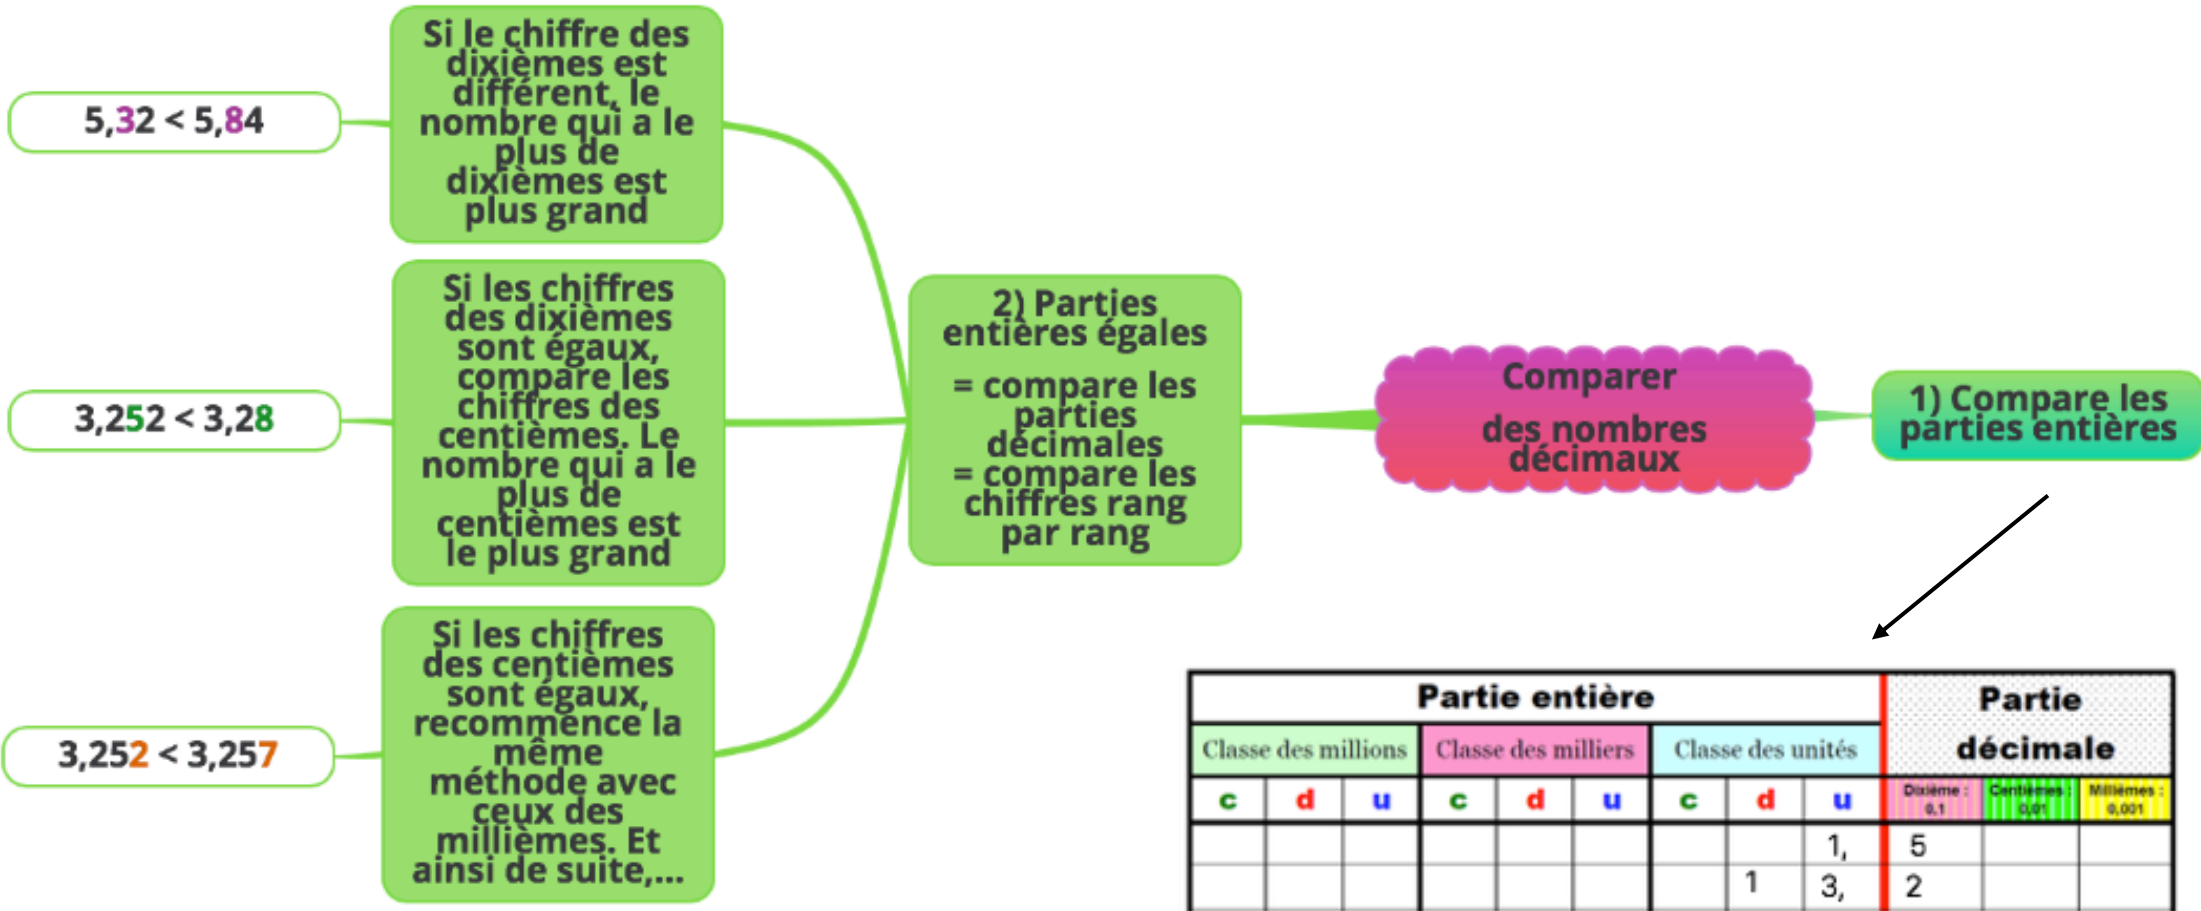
5,32 < 5,84

Si le chiffre des dixièmes est différent, le nombre qui a le plus de dixièmes est plus grand

3,252 < 3,28

Si les chiffres des dixièmes sont égaux, compare les chiffres des centièmes. Le nombre qui a le plus de centièmes est le plus grand

3,252 < 3,257

Si les chiffres des centièmes sont égaux, recommence la même méthode avec ceux des millièmes. Et ainsi de suite,...

2) Parties entières égales

= compare les parties décimales
= compare les chiffres rang par rang

Comparer

des nombres décimaux

1) Compare les parties entières

<table>
<tr><td colspan="9">Partie entière</td><td colspan="3">Partie décimale</td></tr>
<tr><td colspan="3">Classe des millions</td><td colspan="3">Classe des milliers</td><td colspan="3">Classe des unités</td><td colspan="3"></td></tr>
<tr><td>c</td><td>d</td><td>u</td><td>c</td><td>d</td><td>u</td><td>c</td><td>d</td><td>u</td><td>Dixième : 0,1</td><td>Centièmes : 0,01</td><td>Millièmes : 0,001</td></tr>
<tr><td></td><td></td><td></td><td></td><td></td><td></td><td></td><td></td><td>1,</td><td>5</td><td></td><td></td></tr>
<tr><td></td><td></td><td></td><td></td><td></td><td></td><td></td><td>1</td><td>3,</td><td>2</td><td></td><td></td></tr>
</table>